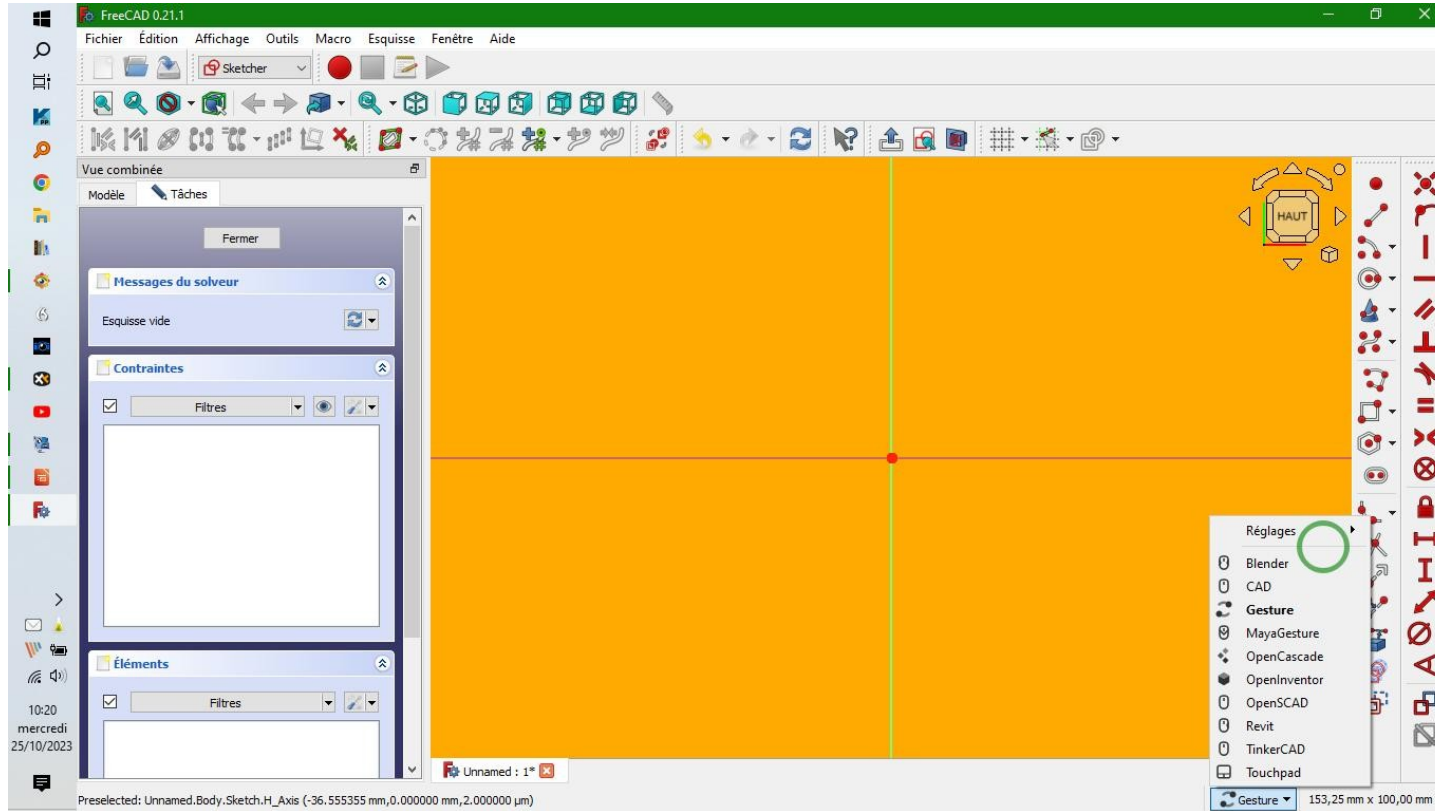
FreeCAD 0.21.1

Fichier Édition Affichage Outils Macro Esquisse Fenêtre Aide

Sketcher

Vue combinée

Modèle Tâches

Fermer

Messages du solveur

Esquisse vide

Contraintes

Filtres

Éléments

Filtres

HAUT

Réglages

Blender
CAD
Gesture
MayaGesture
OpenCascade
OpenInventor
OpenSCAD
Revit
TinkerCAD
Touchpad

Unnamed : 1*

10:20
mercredi
25/10/2023

Preselected: Unnamed.Body.Sketch.H_Axis (-36.555355 mm,0.000000 mm,2.000000 µm)

Gesture

153,25 mm x 100,00 mm